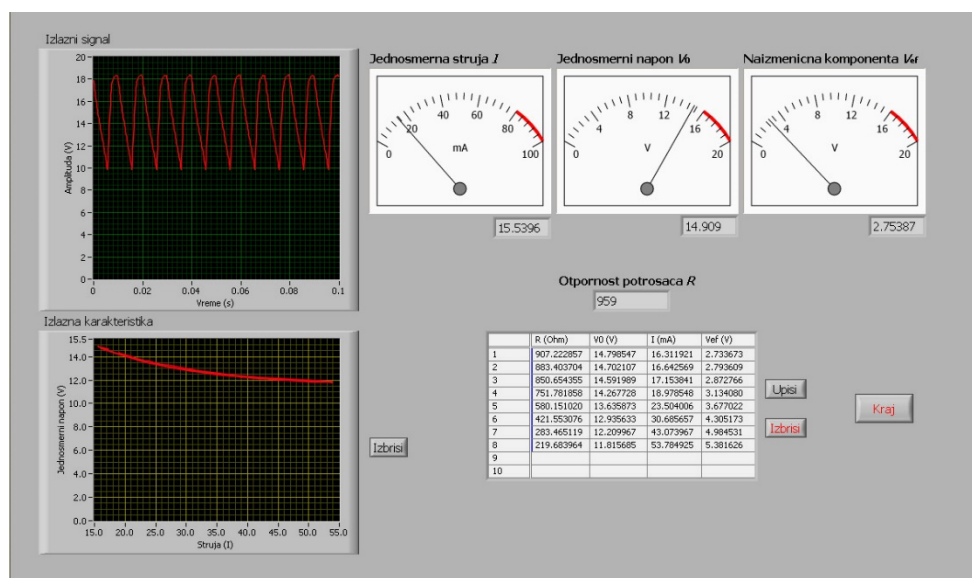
Izlazni signal

20
18
16
14
12
10
8
6
4
2
0
Amplituda (V)
0 0.02 0.04 0.06 0.08 0.1
Vreme (s)

Jednosmerna struja $I$

0 20 40 60 80 100
mA
15.5396

Jednosmerni napon $V_0$

0 4 8 12 16 20
V
14.909

Naizmenicna komponenta $V_{ef}$

0 4 8 12 16 20
V
2.75387

Otpornost potrosaca $R$
959

Izlazna karakteristika

15.5
14.0
12.0
10.0
8.0
6.0
4.0
2.0
0.0
Jednosmerni napon (V)
15.0 20.0 25.0 30.0 35.0 40.0 45.0 50.0 55.0
Struja (I)

Izbrisi

| | R (Ohm) | V0 (V) | I (mA) | Vef (V) |
|---|---|---|---|---|
| 1 | 907.222857 | 14.798547 | 16.311921 | 2.733673 |
| 2 | 883.403704 | 14.702107 | 16.642569 | 2.793609 |
| 3 | 850.654355 | 14.591989 | 17.153841 | 2.872766 |
| 4 | 751.781858 | 14.267728 | 18.978548 | 3.134080 |
| 5 | 580.151020 | 13.635873 | 23.504006 | 3.677022 |
| 6 | 421.553076 | 12.935633 | 30.685657 | 4.305173 |
| 7 | 283.465119 | 12.209967 | 43.073967 | 4.984531 |
| 8 | 219.683964 | 11.815685 | 53.784925 | 5.381626 |
| 9 | | | | |
| 10 | | | | |

Upisi
Izbrisi
Kraj